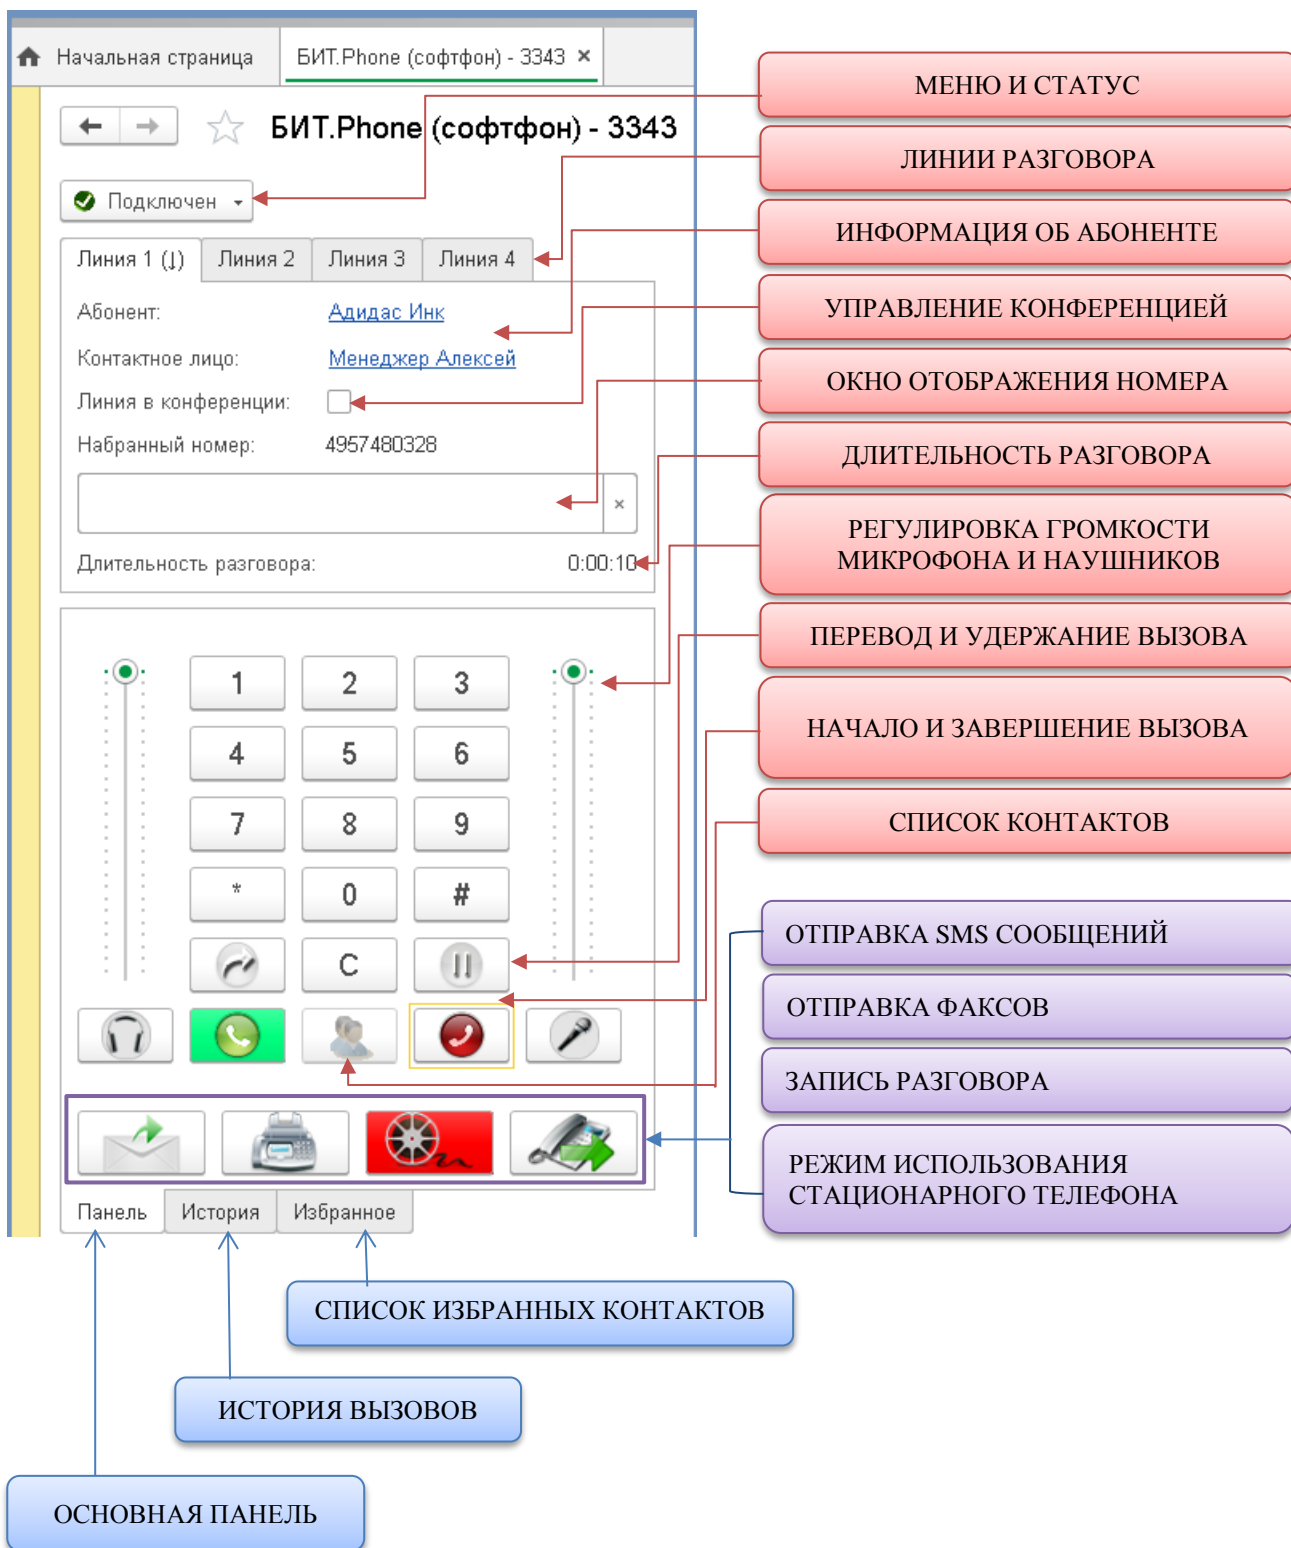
Начальная страница
БИТ.Phone (софтфон) - 3343 ×

БИТ.Phone (софтфон) - 3343

Подключен

Линия 1 (↓) Линия 2 Линия 3 Линия 4

Абонент: Адидас Инк
Контактное лицо: Менеджер Алексей
Линия в конференции:
Набранный номер: 4957480328

×

Длительность разговора: 0:00:10

1 2 3
4 5 6
7 8 9
* 0 #
C

Панель История Избранное

МЕНЮ И СТАТУС
ЛИНИИ РАЗГОВОРА
ИНФОРМАЦИЯ ОБ АБОНЕНТЕ
УПРАВЛЕНИЕ КОНФЕРЕНЦИЕЙ
ОКНО ОТОБРАЖЕНИЯ НОМЕРА
ДЛИТЕЛЬНОСТЬ РАЗГОВОРА
РЕГУЛИРОВКА ГРОМКОСТИ МИКРОФОНА И НАУШНИКОВ
ПЕРЕВОД И УДЕРЖАНИЕ ВЫЗОВА
НАЧАЛО И ЗАВЕРШЕНИЕ ВЫЗОВА
СПИСОК КОНТАКТОВ
ОТПРАВКА SMS СООБЩЕНИЙ
ОТПРАВКА ФАКСОВ
ЗАПИСЬ РАЗГОВОРА
РЕЖИМ ИСПОЛЬЗОВАНИЯ СТАЦИОНАРНОГО ТЕЛЕФОНА

СПИСОК ИЗБРАННЫХ КОНТАКТОВ
ИСТОРИЯ ВЫЗОВОВ
ОСНОВНАЯ ПАНЕЛЬ